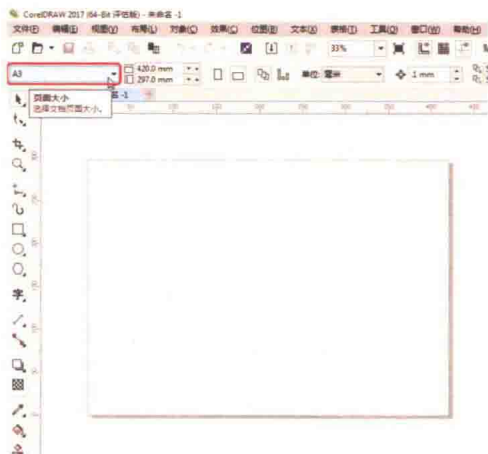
CorelDRAW 2017 (64-Bit 评估版) - 未命名 -1

文件(F) 编辑(E) 视图(V) 布局(L) 对象(C) 效果(C) 位图(B) 文本(X) 表格(T) 工具(O) 窗口(W) 帮助(H)

33%

A3

420.0 mm
297.0 mm

单位: 毫米

1 mm

页面大小
选择文档页面大小。

名 -1

字